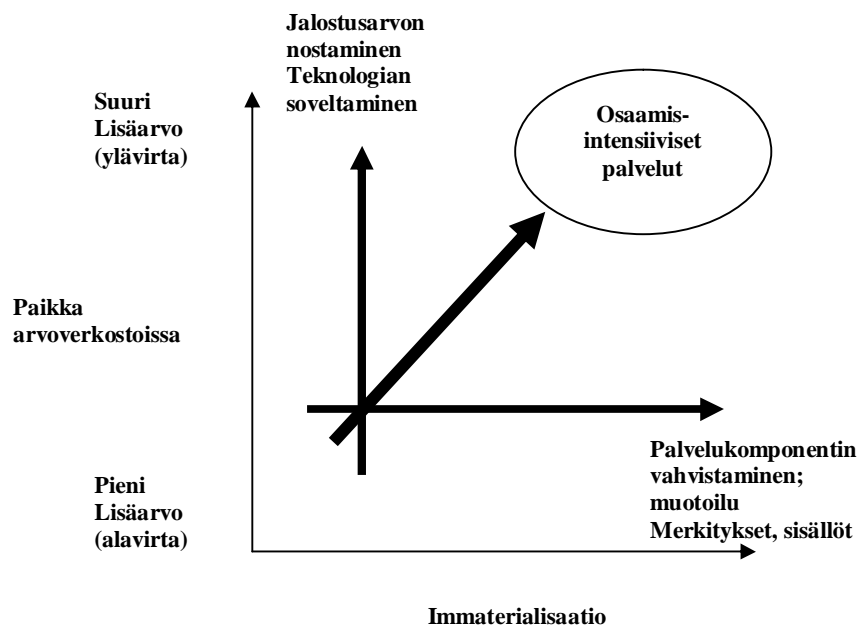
Jalostusarvon nostaminen Teknologian soveltaminen

Suuri Lisäarvo (ylävirta)

Osaamis-intensiiviset palvelut

Paikka arvoverkostoissa

Palvelukomponentin vahvistaminen; muotoilu Merkitykset, sisällöt

Pieni Lisäarvo (alavirta)

Immaterialisaatio